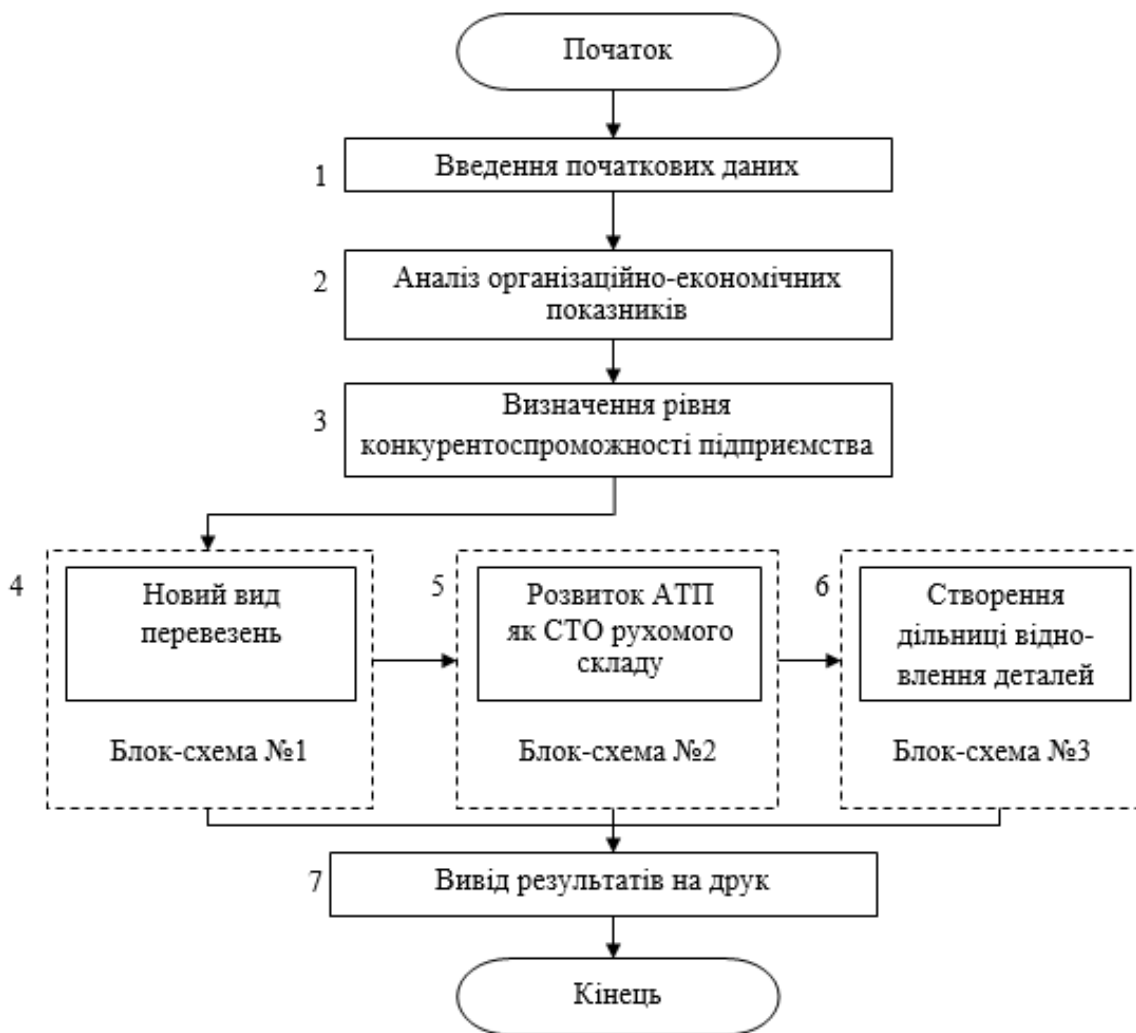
Початок

1 Введення початкових даних

2 Аналіз організаційно-економічних показників

3 Визначення рівня конкурентоспроможності підприємства

4 Новий вид перевезень

Блок-схема №1

5 Розвиток АТП як СТО рухомого складу

Блок-схема №2

6 Створення дільниці відновлення деталей

Блок-схема №3

7 Вивід результатів на друк

Кінець